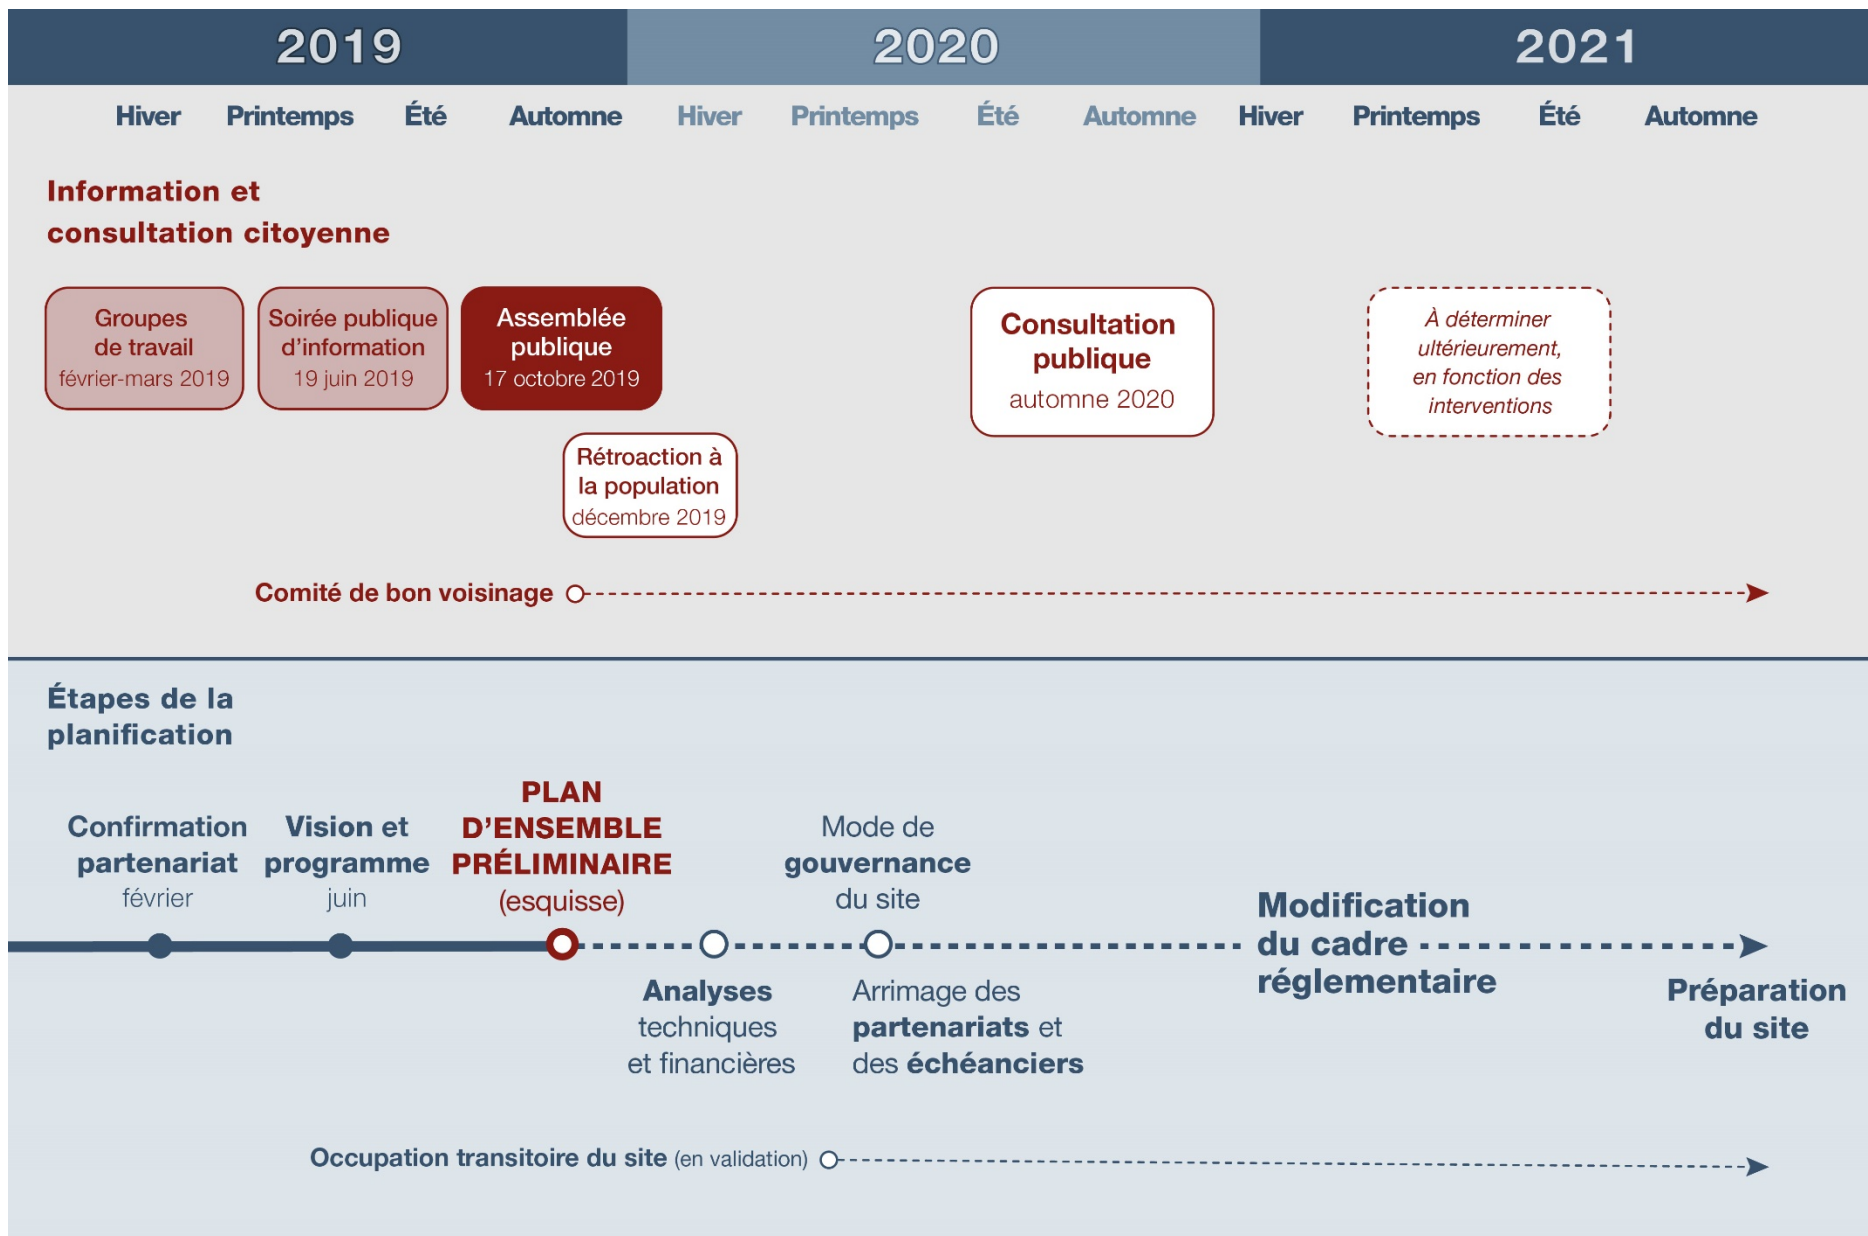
2019 2020 2021

Hiver Printemps Été Automne Hiver Printemps Été Automne Hiver Printemps Été Automne

Information et consultation citoyenne

Groupes de travail février-mars 2019

Soirée publique d'information 19 juin 2019

Assemblée publique 17 octobre 2019

Consultation publique automne 2020

À déterminer ultérieurement, en fonction des interventions

Rétroaction à la population décembre 2019

Comité de bon voisinage

Étapes de la planification

Confirmation partenariat février

Vision et programme juin

PLAN D'ENSEMBLE PRÉLIMINAIRE (esquisse)

Mode de gouvernance du site

Modification du cadre réglementaire

Analyses techniques et financières

Arrimage des partenariats et des échéanciers

Préparation du site

Occupation transitoire du site (en validation)